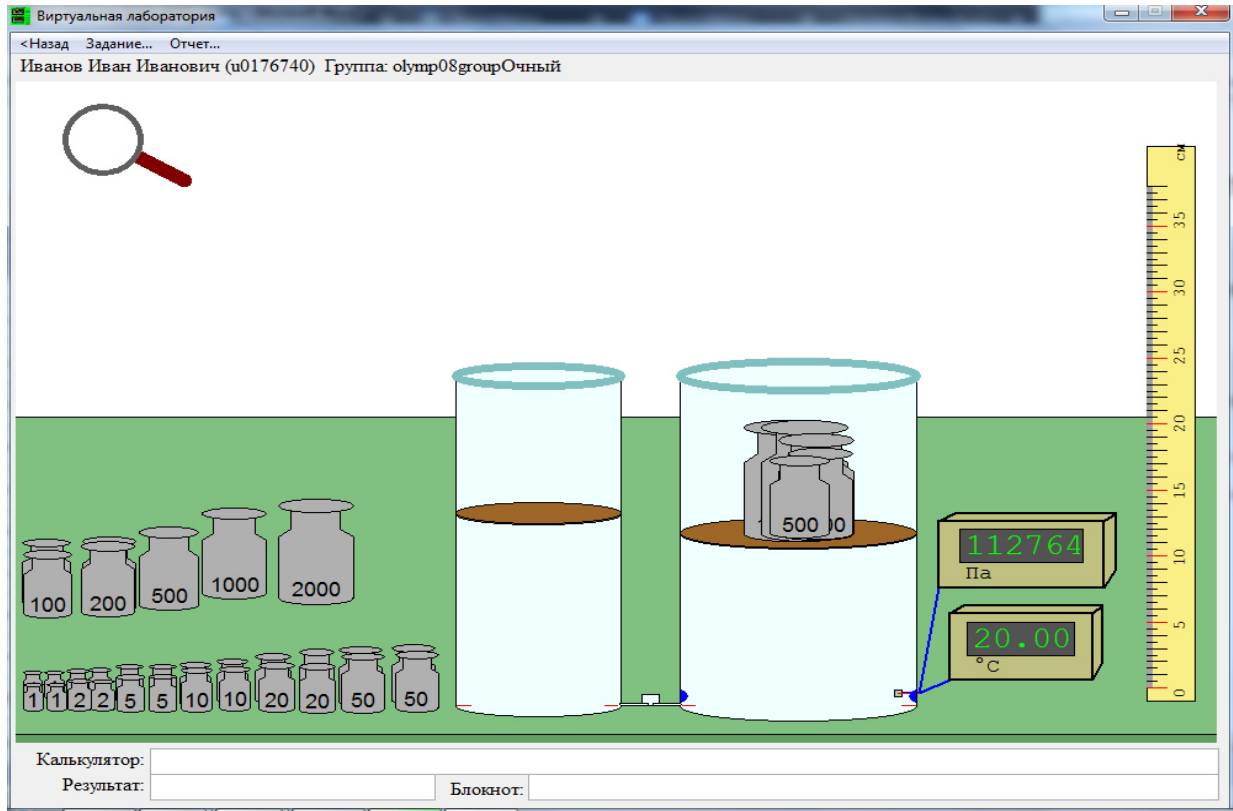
Виртуальная лаборатория

<Назад Задание... Отчет...

Иванов Иван Иванович (u0176740) Группа: olymp08groupОчный

см
35
30
25
20
15
10
5
0

500 00

112764
Па

20.00
°C

100 200 500 1000 2000

1 1 2 2 5 5 10 10 20 20 50 50

Калькулятор:
Результат:
Блокнот: